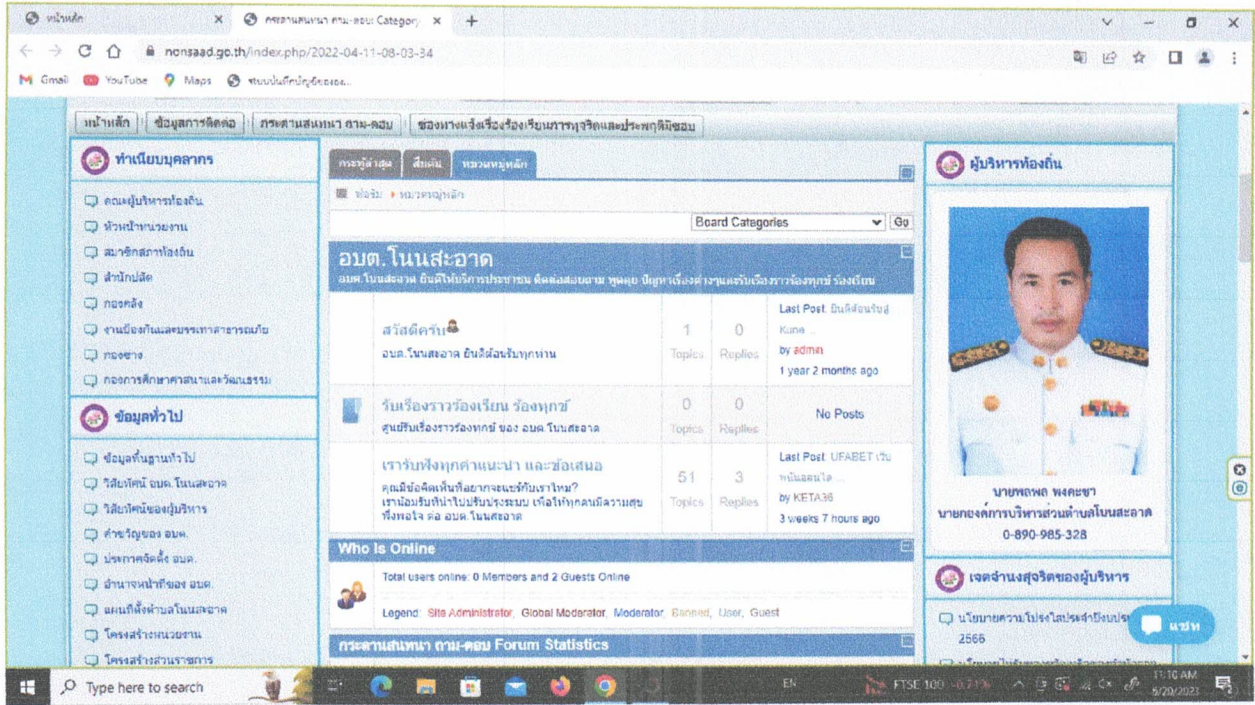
หน้าหลัก × กระดานสนทนา ถาม-ตอบ Category × +

nonsaad.go.th/index.php/2022-04-11-08-03-34

Gmail YouTube Maps ระบบบันทึกบัญชีของ...

หน้าหลัก | ข้อมูลการติดต่อ | กระดานสนทนา ถาม-ตอบ | ช่องทางแจ้งเรื่องร้องเรียนการทุจริตและประพฤติมิชอบ

ทำเนียบบุคลากร

คณะผู้บริหารท้องถิ่น
หัวหน้าหน่วยงาน
สมาชิกสภาท้องถิ่น
สำนักปลัด
กองคลัง
งานป้องกันและบรรเทาสาธารณภัย
กองช่าง
กองการศึกษาศาสนาและวัฒนธรรม

ข้อมูลทั่วไป

ข้อมูลพื้นฐานทั่วไป
วิสัยทัศน์ อบต.โนนสะอาด
วิสัยทัศน์ของผู้บริหาร
คำขวัญของ อบต.
ประกาศจัดตั้ง อบต.
อำนาจหน้าที่ของ อบต.
แผนที่ตั้งตำบลโนนสะอาด
โครงสร้างหน่วยงาน
โครงสร้างส่วนราชการ

กระทู้ล่าสุด | สืบค้น | หมวดหมู่หลัก

ฟอรัม • หมวดหมู่หลัก

Board Categories Go

อบต.โนนสะอาด
อบต.โนนสะอาด ยินดีให้บริการประชาชน ติดต่อสอบถาม พูดคุย ปัญหาเรื่องต่างๆและรับเรื่องราวร้องทุกข์ ร้องเรียน

| | | | |
|---|---|---|---|
| สวัสดีครับ อบต.โนนสะอาด ยินดีต้อนรับทุกท่าน | 1 Topics | 0 Replies | Last Post: ยินดีต้อนรับสู่ Kune ... by admin 1 year 2 months ago |
| รับเรื่องราวร้องเรียน ร้องทุกข์ ศูนย์รับเรื่องราวร้องทุกข์ ของ อบต.โนนสะอาด | 0 Topics | 0 Replies | No Posts |
| เรารับฟังทุกคำแนะนำ และข้อเสนอ คุณมีข้อคิดเห็นที่อยากจะแชร์กับเราไหม? เราน้อมรับนำไปปรับปรุงระบบ เพื่อให้ทุกคนมีความสุข พึงพอใจ ต่อ อบต.โนนสะอาด | 51 Topics | 3 Replies | Last Post: UFABET เว็บพนันออนไล ... by KETA36 3 weeks 7 hours ago |

Who Is Online

Total users online: 0 Members and 2 Guests Online

Legend: Site Administrator, Global Moderator, Moderator, Banned, User, Guest

กระดานสนทนา ถาม-ตอบ Forum Statistics

ผู้บริหารท้องถิ่น

นายพลพล พงคะชา
นายกองค์การบริหารส่วนตำบลโนนสะอาด
0-890-985-328

เจตจำนงสุจริตของผู้บริหาร

นโยบายความโปร่งใสประจำปีงบประ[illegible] 2566

แชท

Type here to search

EN FTSE 100 -0.71% 11:10 AM 5/20/2023